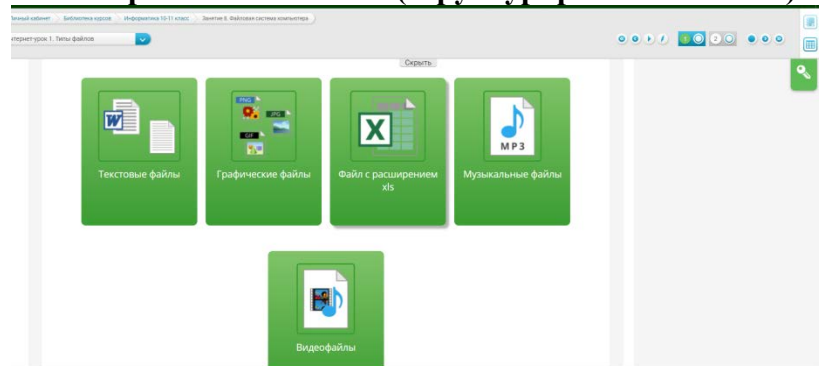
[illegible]

Личный кабинет › Библиотека курсов › Информатика 10-11 класс › Занятие 6. Файловая система компьютера

Интернет-урок 1. Типы файлов

Скрыть

PNG
JPG
GIF

MP3

Текстовые файлы

Графические файлы

Файл с расширением xls

Музыкальные файлы

Видеофайлы